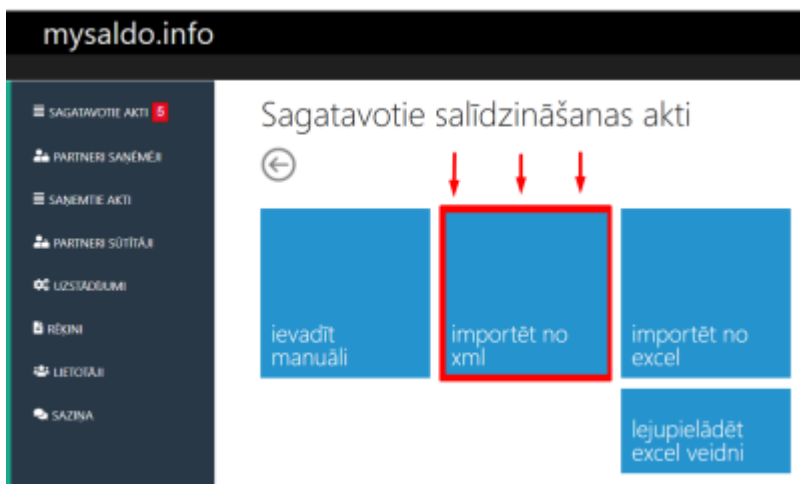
mysaldo.info

SAGATAVOTIE AKTI 5
PARTNERI SAŅĒMĒJI
SAŅEMTIE AKTI
PARTNERI SŪTĪTĀJI
UZSTĀDĪJUMI
RĒĶINI
LIETOTĀJI
SAZIŅA

Sagatavotie salīdzināšanas akti

ievadīt manuāli

importēt no xml

importēt no excel

lejupielādēt excel veidni